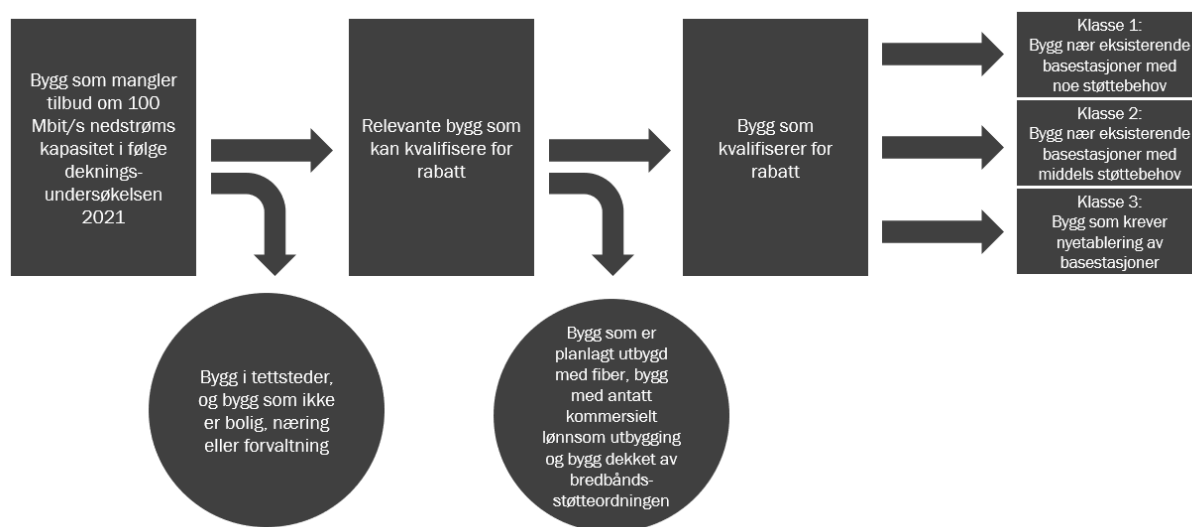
Bygg som mangler tilbud om 100 Mbit/s nedstrøms kapasitet i følge deknings-undersøkelsen 2021

Relevante bygg som kan kvalifisere for rabatt

Bygg som kvalifiserer for rabatt

Klasse 1: Bygg nær eksisterende basestasjoner med noe støttebehov

Klasse 2: Bygg nær eksisterende basestasjoner med middels støttebehov

Klasse 3: Bygg som krever nyetablering av basestasjoner

Bygg i tettsteder, og bygg som ikke er bolig, næring eller forvaltning

Bygg som er planlagt utbygd med fiber, bygg med antatt kommersielt lønnsom utbygging og bygg dekket av bredbånds-støtteordningen